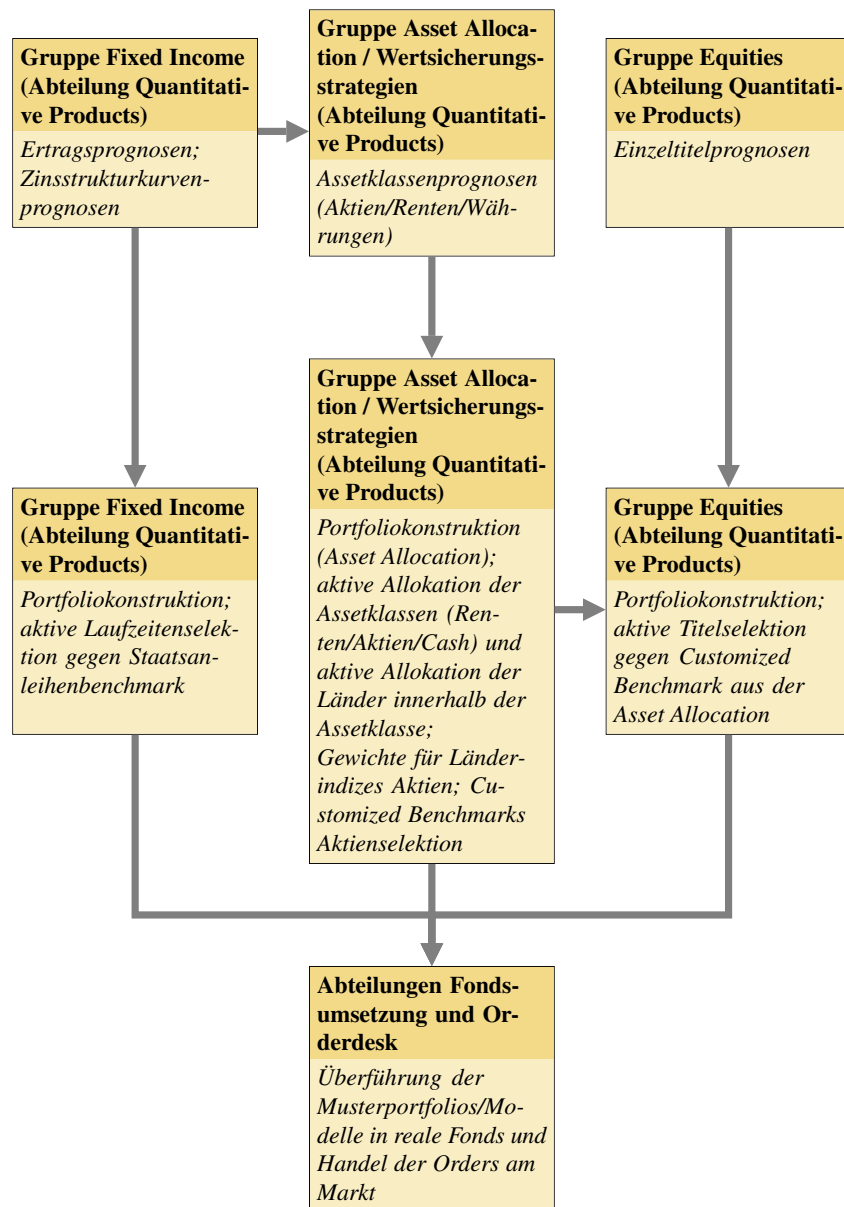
Gruppe Fixed Income (Abteilung Quantitative Products)
Ertragsprognosen; Zinsstrukturkurvenprognosen

Gruppe Asset Allocation / Wertsicherungsstrategien (Abteilung Quantitative Products)
Assetklassenprognosen (Aktien/Renten/Währungen)

Gruppe Equities (Abteilung Quantitative Products)
Einzeltitelprognosen

Gruppe Asset Allocation / Wertsicherungsstrategien (Abteilung Quantitative Products)
Portfoliokonstruktion (Asset Allocation); aktive Allokation der Assetklassen (Renten/Aktien/Cash) und aktive Allokation der Länder innerhalb der Assetklasse; Gewichte für Länderindizes Aktien; Customized Benchmarks Aktienselektion

Gruppe Fixed Income (Abteilung Quantitative Products)
Portfoliokonstruktion; aktive Laufzeitenselektion gegen Staatsanleihenbenchmark

Gruppe Equities (Abteilung Quantitative Products)
Portfoliokonstruktion; aktive Titelselektion gegen Customized Benchmark aus der Asset Allocation

Abteilungen Fondsumsetzung und Orderdesk
Überführung der Musterportfolios/Modelle in reale Fonds und Handel der Orders am Markt